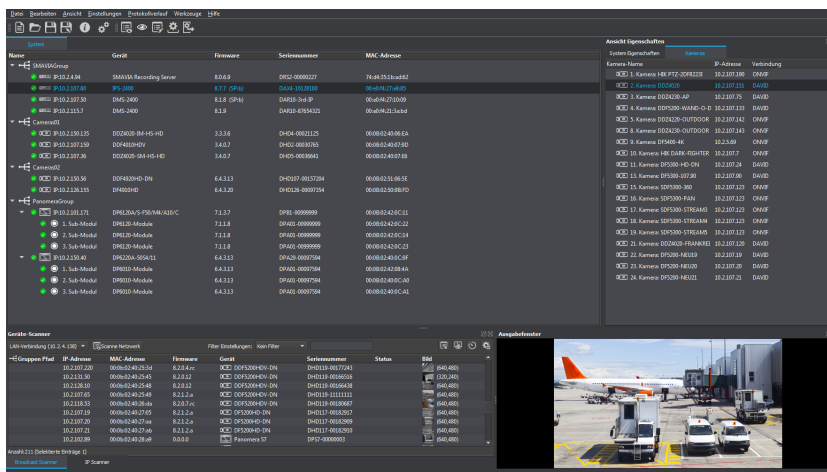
Datei Bearbeiten Ansicht Einstellungen Protokollverlauf Werkzeuge Hilfe

System

| Name | Gerät | Firmware | Seriennummer | MAC-Adresse |
|---|---|---|---|---|
| SMAVIAGroup | | | | |
| IP:10.2.4.94 | SMAVIA Recording Server | 8.0.6.9 | DRS2-00000227 | 74:d4:35:1b:ad:82 |
| IP:10.2.107.60 | IPS-2400 | 8.7.7 (SP:4) | DAX4-10128100 | 00:e0:f4:27:e8:05 |
| IP:10.2.107.50 | DMS-2400 | 8.1.8 (SP:6) | DAR10-3rd IP | 00:a0:f4:27:10:09 |
| IP:10.2.115.7 | DMS-2400 | 8.1.9 | DAR10-87654321 | 00:a0:f4:21:3a:bd |
| Camera01 | | | | |
| IP:10.2.150.135 | DDZ4020-IM-HS-HD | 3.3.3.6 | DHD4-00021125 | 00:08:02:40:06:EA |
| IP:10.2.107.159 | DDF4010HDV | 3.4.0.7 | DHD2-00030765 | 00:08:02:40:07:0D |
| IP:10.2.107.36 | DDZ4020-SM-HS-HD | 3.4.0.7 | DHD5-00036641 | 00:08:02:40:07:EE |
| Camera02 | | | | |
| IP:10.2.150.56 | DDF4920HD-DN | 6.4.3.13 | DHD107-00157204 | 00:08:02:51:06:5E |
| IP:10.2.126.155 | DF4910HD | 6.4.3.20 | DHD126-00097754 | 00:08:02:50:8B:FD |
| PanomeraGroup | | | | |
| IP:10.2.201.171 | DP6120A/S-F56/M4/A10/C | 7.1.3.7 | DP81-00999999 | 00:08:02:42:0C:11 |
| 1. Sub-Modul | DP6120-Module | 7.1.1.8 | DPA01-00999999 | 00:08:02:42:0C:22 |
| 2. Sub-Modul | DP6120-Module | 7.1.1.8 | DPA01-00999999 | 00:08:02:42:0C:14 |
| 3. Sub-Modul | DP6120-Module | 7.1.1.8 | DPA01-00999999 | 00:08:02:42:0C:23 |
| IP:10.2.120.40 | DP6220A-S054/11 | 6.4.3.13 | DPA29-00097594 | 00:08:02:42:0C:9F |
| 1. Sub-Modul | DP9010-Module | 6.4.3.13 | DPA01-00097594 | 00:08:02:42:08:4A |
| 2. Sub-Modul | DP9010-Module | 6.4.3.13 | DPA01-00097594 | 00:08:02:42:0C:A0 |
| 3. Sub-Modul | DP9010-Module | 6.4.3.13 | DPA01-00097594 | 00:08:02:42:0C:A1 |

Ansicht Eigenschaften
System Eigenschaften Kameras

| Kamera-Name | IP-Adresse | Verbindung |
|---|---|---|
| 1. Kamera: HIK PTZ-2DF8223I | 10.2.107.190 | ONVIF |
| 2. Kamera: DDZ4020 | 10.2.107.150 | DAVID |
| 3. Kamera: DDZ4230-AP | 10.2.107.75 | DAVID |
| 4. Kamera: DDF5200-WAND-O-D | 10.2.107.133 | DAVID |
| 5. Kamera: DDZ4220-OUTDOOR | 10.2.107.142 | ONVIF |
| 8. Kamera: DDZ4230-OUTDOOR | 10.2.107.143 | ONVIF |
| 9. Kamera: DFS400-4K | 10.23.69 | ONVIF |
| 10. Kamera: HIK DARK-FIGHTER | 10.2.107.7 | ONVIF |
| 11. Kamera: DDF5300-HD-DN | 10.2.107.24 | DAVID |
| 12. Kamera: DDF5300-107.30 | 10.2.107.30 | DAVID |
| 15. Kamera: DDF5300-360 | 10.2.107.123 | ONVIF |
| 16. Kamera: DDF5300-PAN | 10.2.107.123 | ONVIF |
| 17. Kamera: SDF5300-STREAM3 | 10.2.107.123 | ONVIF |
| 18. Kamera: SDF5300-STREAM1 | 10.2.107.123 | ONVIF |
| 19. Kamera: SDF5300-STREAM2 | 10.2.107.123 | ONVIF |
| 21. Kamera: DDZ4020-FRANKREI | 10.2.107.120 | DAVID |
| 22. Kamera: DDF5200-NEU19 | 10.2.107.19 | DAVID |
| 23. Kamera: DDF5200-NEU20 | 10.2.107.20 | DAVID |
| 24. Kamera: DDF5200-NEU21 | 10.2.107.21 | DAVID |

Geräte-Scanner
LAN-Verbindung (10.2.4.198) Scanne Netzwerk
Filter Einstellungen: Kein Filter

| Gruppen Pfad | IP-Adresse | MAC-Adresse | Firmware | Gerät | Seriennummer | Status | Bild |
|---|---|---|---|---|---|---|---|
| | 10.2.107.220 | 00:0b:02:40:25:1d | 8.2.0.4.rc | DDF5200HDV-DN | DHD119-00177243 | | (640,480) |
| | 10.2.131.50 | 00:0b:02:40:25:41 | 8.2.0.4.rc | DDF5200HDV-DN | DHD119-00166516 | | (320,240) |
| | 10.2.18.10 | 00:0b:02:40:25:48 | 8.2.1.2.a | DDF5200HDV-DN | DHD119-00166438 | | (640,480) |
| | 10.2.107.65 | 00:0b:02:40:25:49 | 8.2.1.2.a | DDF5200HDV-DN | DHD119-11111111 | | (640,480) |
| | 10.2.118.53 | 00:0b:02:40:26:da | 8.2.0.7.rc | DDF5200HDV-DN | DHD119-00180687 | | (640,480) |
| | 10.2.107.19 | 00:0b:02:40:27:65 | 8.2.1.2.a | DDF5200HD-DN | DHD117-00182917 | | (640,480) |
| | 10.2.107.20 | 00:0b:02:40:27:aa | 8.2.1.2.a | DDF5200HD-DN | DHD117-00182909 | | (640,480) |
| | 10.2.107.21 | 00:0b:02:40:27:ab | 8.2.1.2.a | DDF5200HD-DN | DHD117-00182910 | | (640,480) |
| | 10.2.102.89 | 00:0b:02:40:28:a9 | 0.0.0.0 | Panomera S7 | DPS7-00000003 | | (640,480) |

Anzahl:211 (Selektierte Einträge:1)
Broadcast Scanner IP Scanner

Ausgabefenster